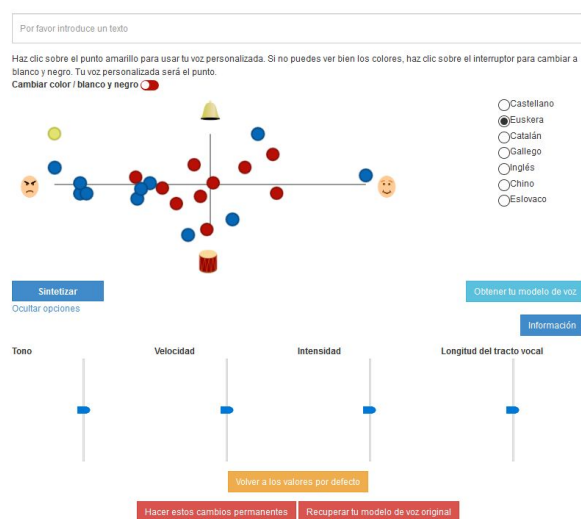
Por favor introduce un texto

Haz clic sobre el punto amarillo para usar tu voz personalizada. Si no puedes ver bien los colores, haz clic sobre el interruptor para cambiar a blanco y negro. Tu voz personalizada será el punto.

Cambiar color / blanco y negro

Castellano
Euskera
Catalán
Gallego
Inglés
Chino
Eslovaco

Sintetizar

Obtener tu modelo de voz

Ocultar opciones

Información

Tono

Velocidad

Intensidad

Longitud del tracto vocal

Volver a los valores por defecto

Hacer estos cambios permanentes

Recuperar tu modelo de voz original